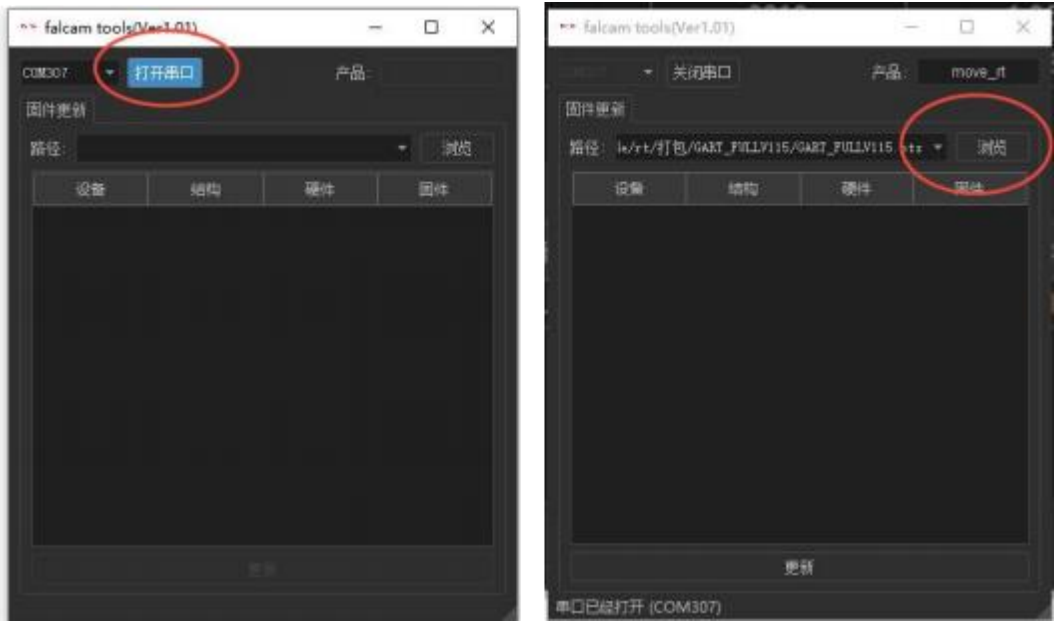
falcam tools(Ver1.01)

COM307 打开串口 产品:

固件更新

路径: 浏览

| 设备 | 结构 | 硬件 | 固件 |
|---|---|---|---|

更新

falcam tools(Ver1.01)

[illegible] 关闭串口 产品: move_rt

固件更新

路径: le/rt/打包/GART_FULLV115/GART_FULLV115.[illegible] 浏览

| 设备 | 结构 | 硬件 | 固件 |
|---|---|---|---|

更新

串口已经打开 (COM307)